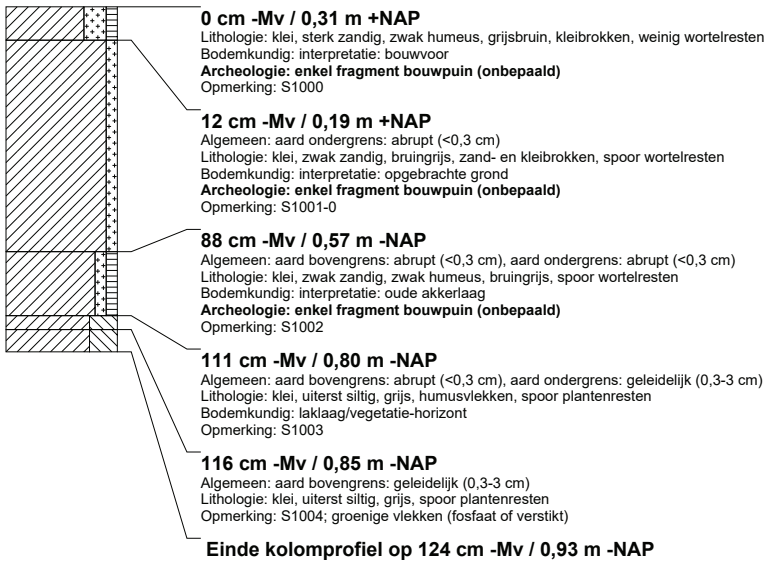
0 cm -Mv / 0,31 m +NAP
Lithologie: klei, sterk zandig, zwak humeus, grijsbruin, kleibrokken, weinig wortelresten
Bodemkundig: interpretatie: bouwvoor
Archeologie: enkel fragment bouwpuin (onbepaald)
Opmerking: S1000

12 cm -Mv / 0,19 m +NAP
Algemeen: aard ondergrens: abrupt (<0,3 cm)
Lithologie: klei, zwak zandig, bruingrijs, zand- en kleibrokken, spoor wortelresten
Bodemkundig: interpretatie: opgebrachte grond
Archeologie: enkel fragment bouwpuin (onbepaald)
Opmerking: S1001-0

88 cm -Mv / 0,57 m -NAP
Algemeen: aard bovengrens: abrupt (<0,3 cm), aard ondergrens: abrupt (<0,3 cm)
Lithologie: klei, zwak zandig, zwak humeus, bruingrijs, spoor wortelresten
Bodemkundig: interpretatie: oude akkerlaag
Archeologie: enkel fragment bouwpuin (onbepaald)
Opmerking: S1002

111 cm -Mv / 0,80 m -NAP
Algemeen: aard bovengrens: abrupt (<0,3 cm), aard ondergrens: geleidelijk (0,3-3 cm)
Lithologie: klei, uiterst siltig, grijs, humusvlekken, spoor plantenresten
Bodemkundig: laklaag/vegetatie-horizont
Opmerking: S1003

116 cm -Mv / 0,85 m -NAP
Algemeen: aard bovengrens: geleidelijk (0,3-3 cm)
Lithologie: klei, uiterst siltig, grijs, spoor plantenresten
Opmerking: S1004; groenige vlekken (fosfaat of verstikt)

Einde kolomprofiel op 124 cm -Mv / 0,93 m -NAP